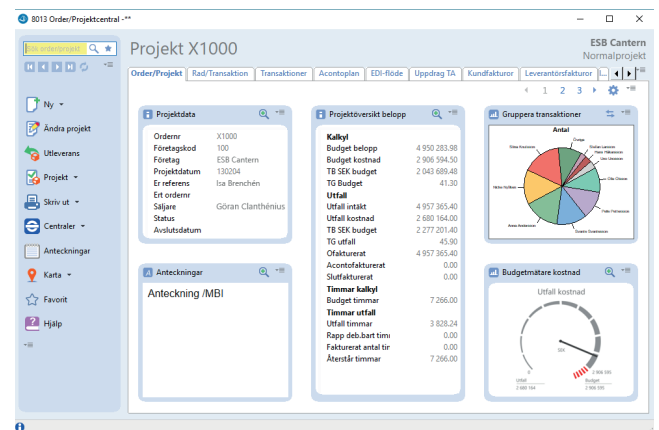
8013 Order/Projektcentral -**

Sök orderprojekt

Projekt X1000

ESB Cantern
Normalprojekt

Order/Projekt | Rad/Transaktion | Transaktioner | Acontoplan | EDI-flöde | Uppdrag TA | Kundfakturor | Leverantörsfakturor | L

1 2 3

Ny
Ändra projekt
Utleverans
Projekt
Skriv ut
Centraler
Anteckningar
Karta
Favorit
Hjälp

Projektdata

| | |
|---|---|
| Ordernr | X1000 |
| Företagskod | 100 |
| Företag | ESB Cantern |
| Projektdatum | 130204 |
| Er referens | Isa Brenchén |
| Ert ordernr | |
| Säljare | Göran Clanthénius |
| Status | |
| Avslutsdatum | |

Anteckningar

Anteckning /MBI

Projektöversikt belopp

| | |
|---|---|
| Kalkyl | |
| Budget belopp | 4 950 283.98 |
| Budget kostnad | 2 906 594.50 |
| TB SEK budget | 2 043 689.48 |
| TG Budget | 41.30 |
| Utfall | |
| Utfall intäkt | 4 957 365.40 |
| Utfall kostnad | 2 680 164.00 |
| TB SEK budget | 2 277 201.40 |
| TG utfall | 45.90 |
| Ofakturerat | 4 957 365.40 |
| Acontofakturerat | 0.00 |
| Slutfakturerat | 0.00 |
| Timmar kalkyl | |
| Budget timmar | 7 266.00 |
| Timmar utfall | |
| Utfall timmar | 3 828.24 |
| Rapp deb.bart timı | 0.00 |
| Fakturerat antal tir | 0.00 |
| Återstår timmar | 7 266.00 |

Gruppera transaktioner

Antal

Budgetmätare kostnad

Utfall kostnad

Utfall
2 680 164

Budget
2 906 595